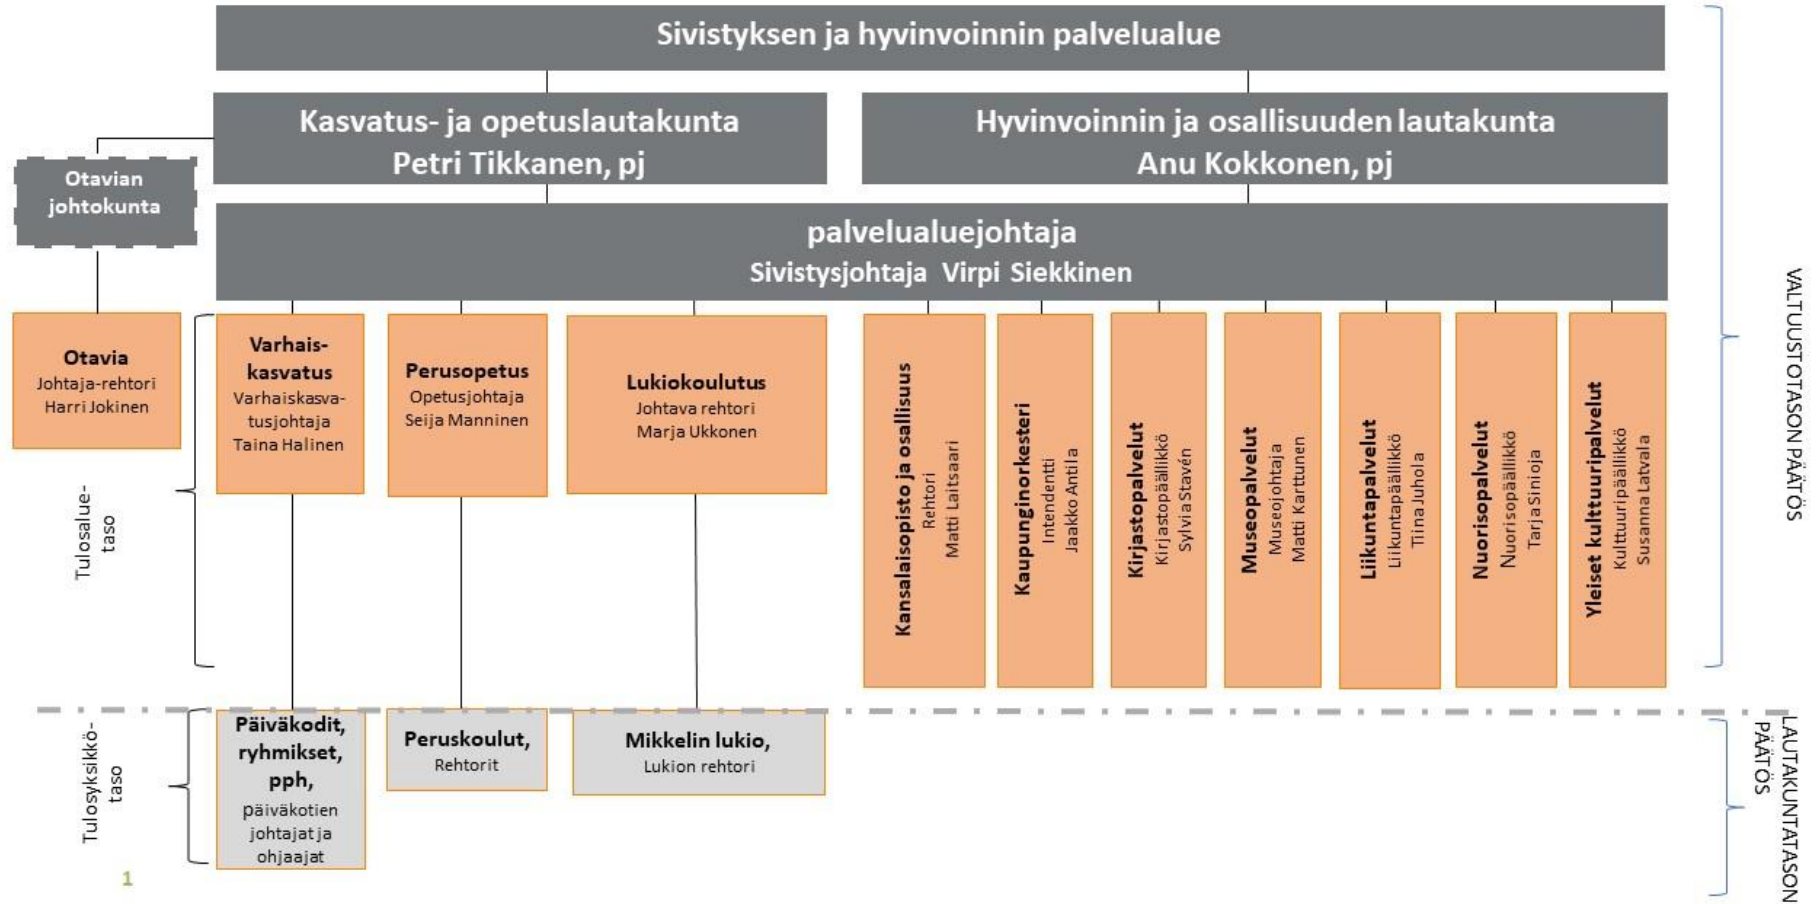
Sivistyksen ja hyvinvoinnin palvelualue

Kasvatus- ja opetuslautakunta
Petri Tikkanen, pj

Hyvinvoinnin ja osallisuuden lautakunta
Anu Kokkonen, pj

Otavian johtokunta

palvelualuejohtaja
Sivistysjohtaja Virpi Siekkinen

Otavia
Johtaja-rehtori
Harri Jokinen

Varhaiskasvatus
Varhaiskasvatusjohtaja
Taina Halinen

Perusopetus
Opetusjohtaja
Seija Manninen

Lukiokoulutus
Johtava rehtori
Marja Ukkonen

Kansalaisopisto ja osallisuus
Rehtori
Matti Laitsaari

Kaupunginorkesteri
Intendentti
Jaakko Antila

Kirjastopalvelut
Kirjastopäällikkö
Sylvia Stavén

Museopalvelut
Museojohtaja
Matti Karttunen

Liikuntapalvelut
Liikuntapäällikkö
Tiina Juhola

Nuorisopalvelut
Nuorisopäällikkö
Tarja Sinioja

Yleiset kulttuuripalvelut
Kulttuuripäällikkö
Susanna Latvala

Tulosaluetaso

VALTUUSTOTASON PÄÄTÖS

Päiväkodit, ryhmikset, pph,
päiväkotien johtajat ja ohjaajat

Peruskoulut,
Rehtorit

Mikkelin lukio,
Lukion rehtori

Tulosyksikkötaso

LAUTAKUNTATASON PÄÄTÖS

1